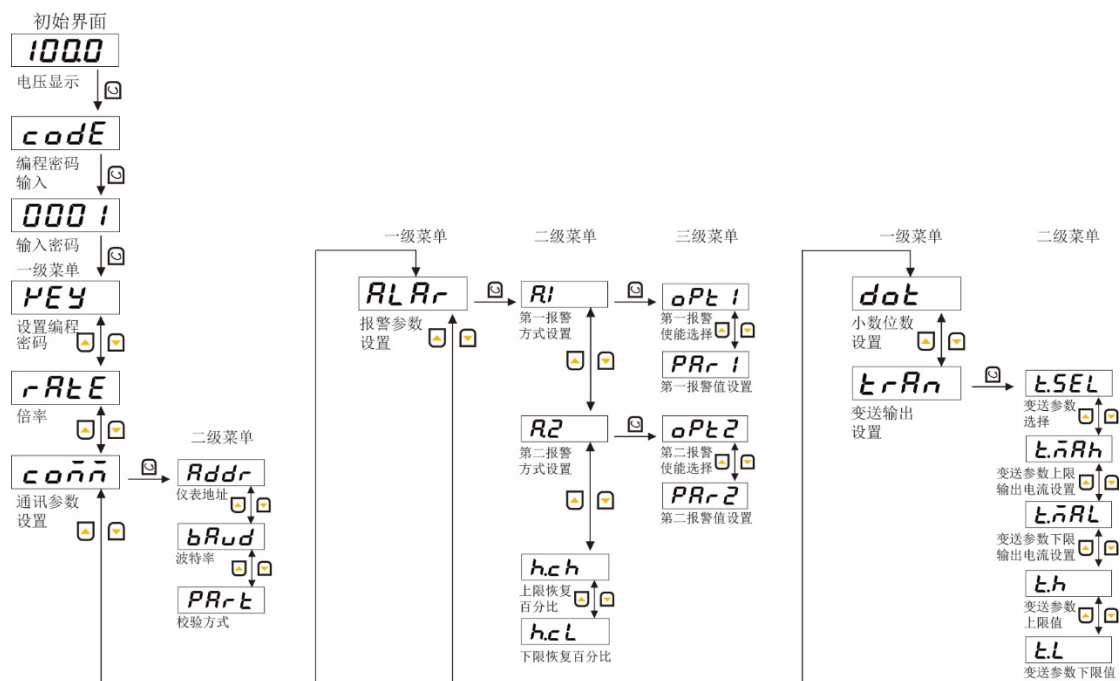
初始界面

100.0

电压显示

codE

编程密码输入

0001

输入密码

一级菜单

HEY

设置编程密码

rAtE

倍率

coMM

通讯参数设置

二级菜单

Addr

仪表地址

bAud

波特率

PArt

校验方式

一级菜单

ALAr

报警参数设置

二级菜单

A1

第一报警方式设置

A2

第二报警方式设置

h.ch

上限恢复百分比

h.cL

下限恢复百分比

三级菜单

oPt1

第一报警使能选择

PAr1

第一报警值设置

oPt2

第二报警使能选择

PAr2

第二报警值设置

一级菜单

dot

小数位数设置

trAn

变送输出设置

二级菜单

t.SEL

变送参数选择

t.MAh

变送参数上限输出电流设置

t.MAL

变送参数下限输出电流设置

t.h

变送参数上限值

t.L

变送参数下限值